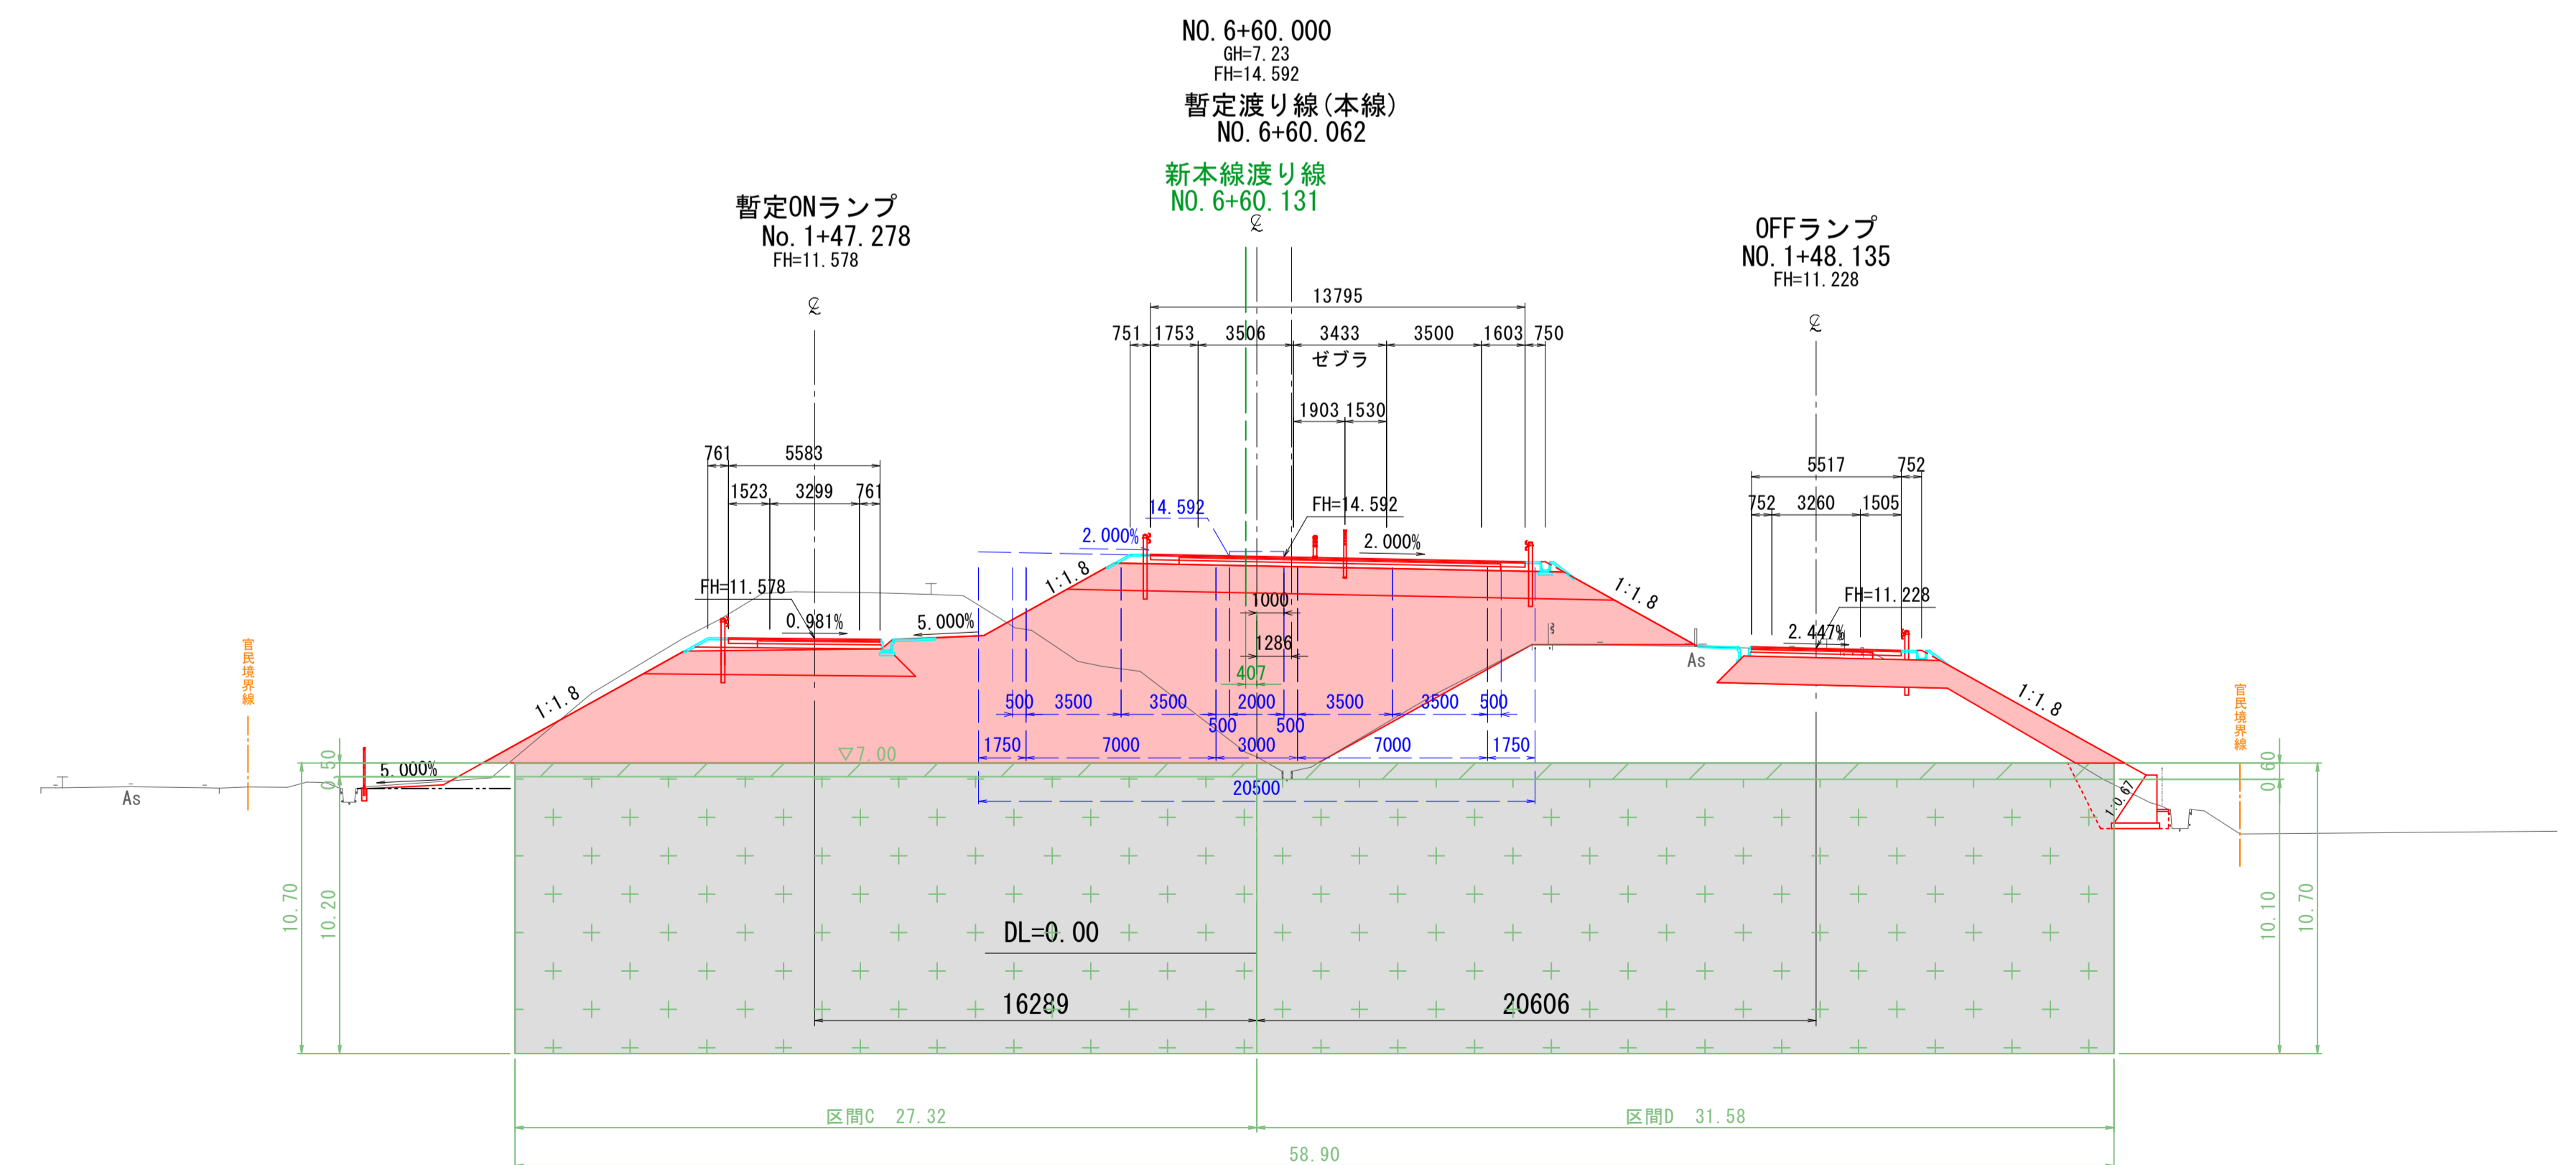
NO. 6+60. 000
GH=7. 23
FH=14. 592
暫定渡り線(本線)
NO. 6+60. 062

新本線渡り線
NO. 6+60. 131

暫定ONランプ
No. 1+47. 278
FH=11. 578

OFFランプ
NO. 1+48. 135
FH=11. 228

13795
751 1753 3506 3433 3500 1603 750
ゼブラ
1903 1530

761 5583
1523 3299 761

5517 752
752 3260 1505

14. 592
FH=14. 592
2. 000%
2. 000%
FH=11. 578
0. 981%
5. 000%
1:1. 8
1:1. 8
1:1. 8
1:1. 8
FH=11. 228
2. 447%
As
1000
1286
407
500 3500 3500 2000 3500 3500 500
500 500
1750 7000 3000 7000 1750
20500
▽7. 00
5. 000%
As
官民境界線
官民境界線
0. 50
0. 60
1:0. 67
10. 70
10. 20
10. 10
10. 70
DL=0. 00
16289
20606
区間C 27. 32
区間D 31. 58
58. 90